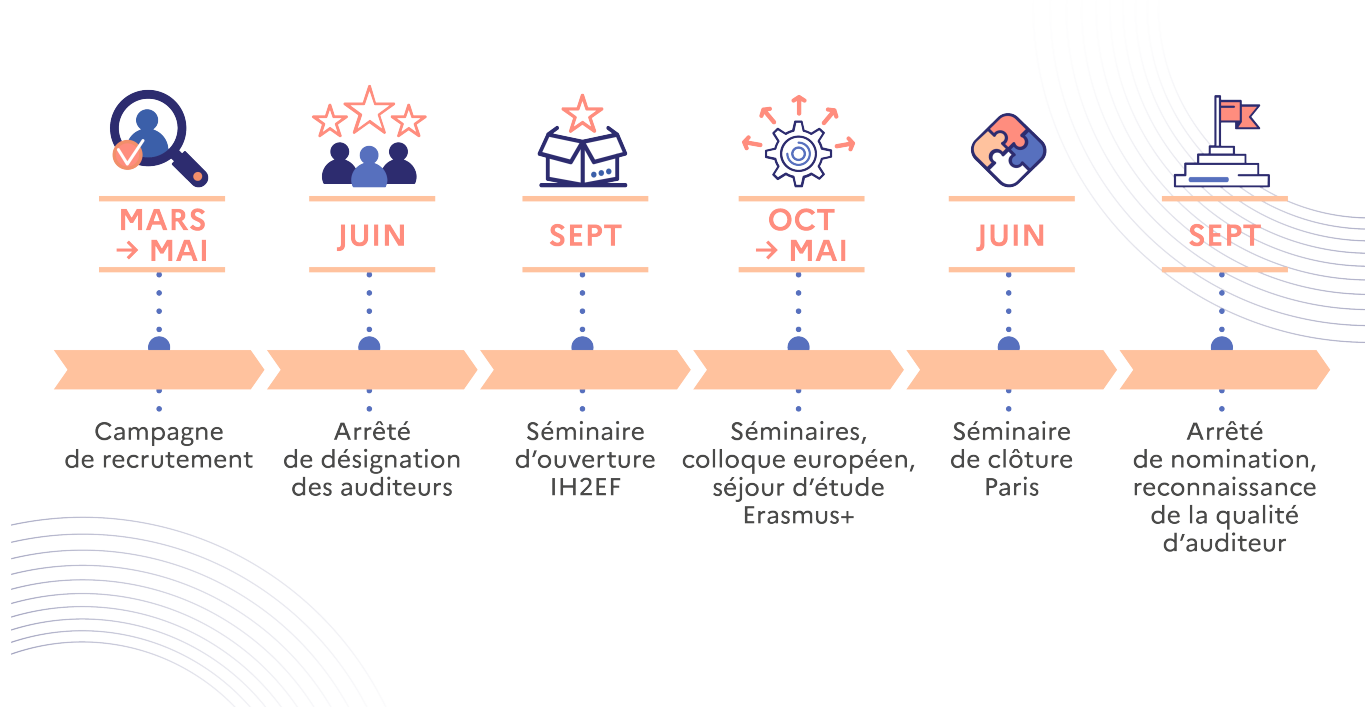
MARS → MAI

Campagne de recrutement

JUIN

Arrêté de désignation des auditeurs

SEPT

Séminaire d'ouverture IH2EF

OCT → MAI

Séminaires, colloque européen, séjour d'étude Erasmus+

JUIN

Séminaire de clôture Paris

SEPT

Arrêté de nomination, reconnaissance de la qualité d'auditeur